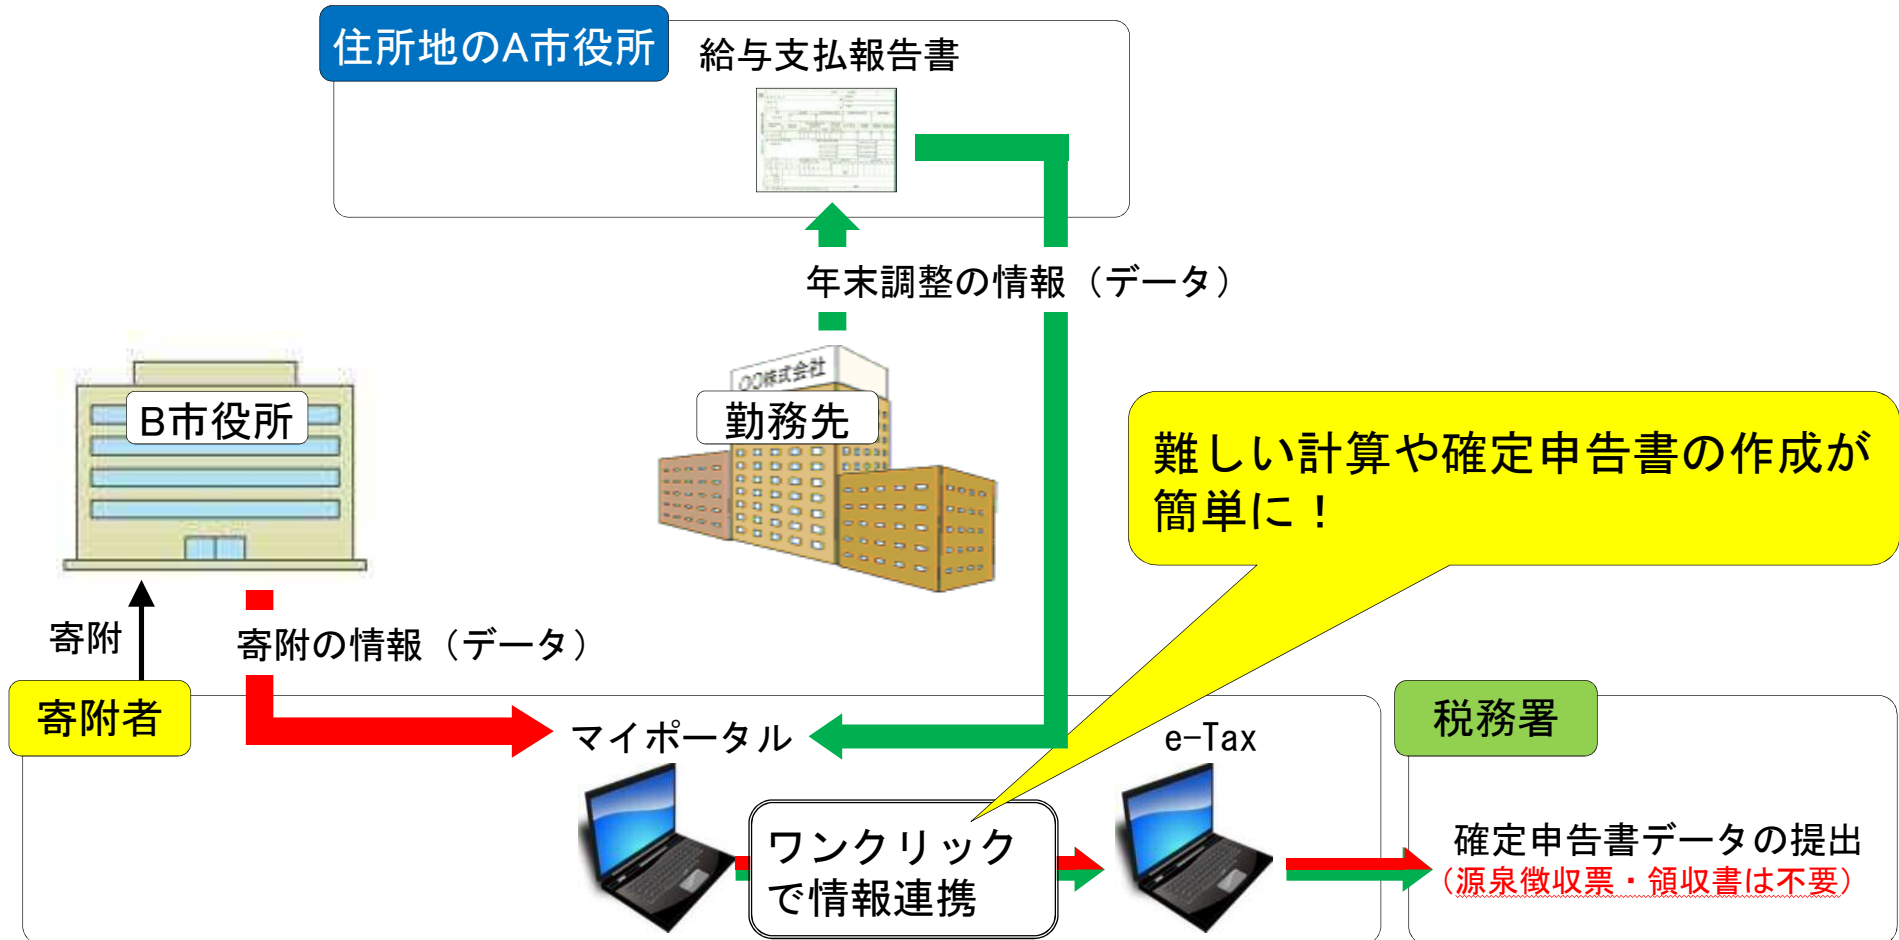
住所地のA市役所

給与支払報告書

年末調整の情報（データ）

○○株式会社

勤務先

B市役所

難しい計算や確定申告書の作成が簡単に！

寄附

寄附の情報（データ）

寄附者

マイポータル

e-Tax

税務署

ワンクリックで情報連携

確定申告書データの提出
（源泉徴収票・領収書は不要）